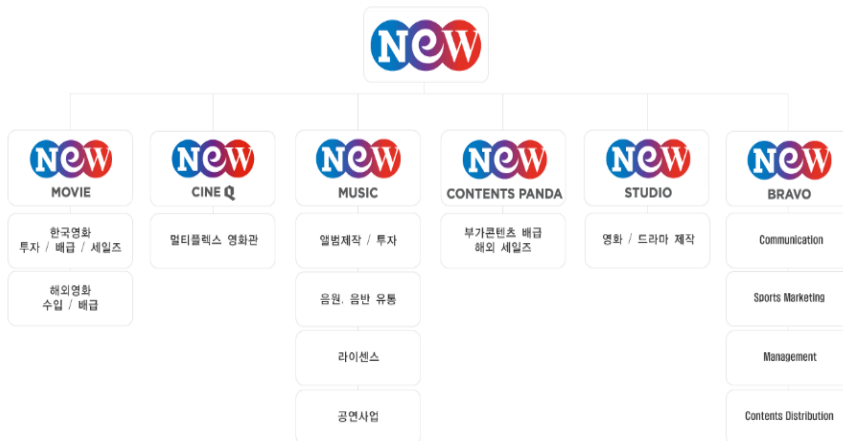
NEW

NEW
MOVIE

한국영화
투자 / 배급 / 세일즈

해외영화
수입 / 배급

NEW
CINE Q

멀티플렉스 영화관

NEW
MUSIC

앨범제작 / 투자

음원, 음반 유통

라이센스

공연사업

NEW
CONTENTS PANDA

부가콘텐츠 배급
해외 세일즈

NEW
STUDIO

영화 / 드라마 제작

NEW
BRAVO

Communication

Sports Marketing

Management

Contents Distribution